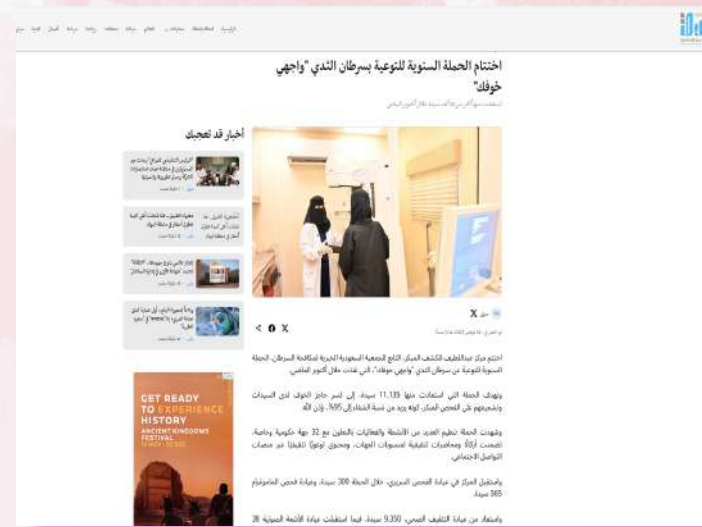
اختتام الحملة السنوية للتوعية بسرطان الثدي "واجهي خوفك"

أخبار قد تعجبك

X

GET READY TO EXPERIENCE HISTORY
ANCIENT KINGDOMS FESTIVAL

اختتم مركز عبداللطيف للكشف المبكر، التابع الجمعية السعودية الخيرية لمكافحة السرطان، الحملة السنوية للتوعية عن سرطان الثدي "واجهي خوفك"، التي عقدت خلال أكتوبر الماضي.

وتهدف الحملة التي استفادت منها 11,135 سيدة، إلى كسر حاجز الخوف لدى السيدات وتشجيعهن على الفحص المبكر، كونه يرفع من نسبة الشفاء إلى 95%، بإذن الله.

وشهدت الحملة تنظيم العديد من الأنشطة والفعاليات بالتعاون مع 32 جهة حكومية وخاصة، تضمنت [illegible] ومحاضرات تثقيفية لمنسوبات الجهات، ومحتوى توعويًا تثقيفيًا عبر منصات التواصل الاجتماعي.

واستقبل المركز في عيادة الفحص السريري، خلال الحملة 300 سيدة، وعيادة فحص الماموجرام 365 سيدة.

واستفاد من عيادة التثقيف الصحي 9,350 سيدة، فيما استقبلت عيادة الأشعة الصوتية 38